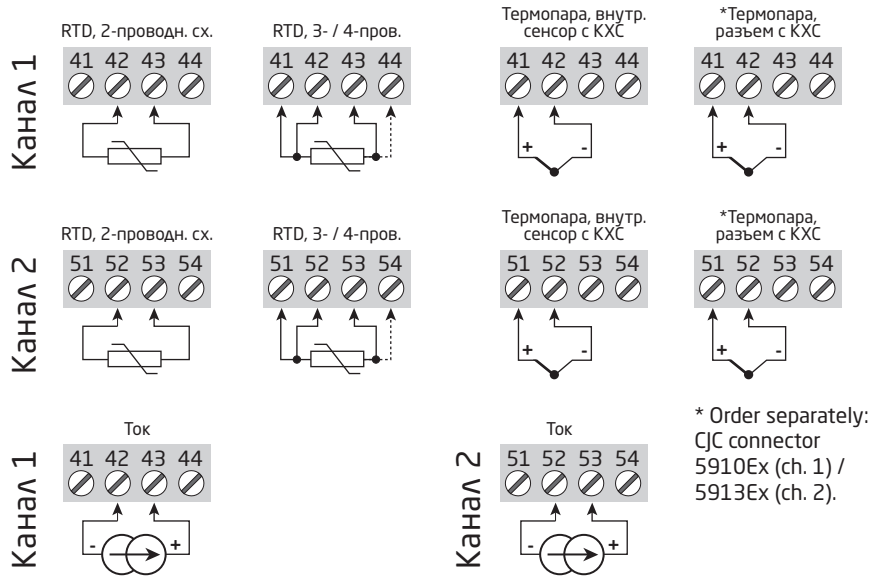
Канал 1

RTD, 2-проводн. сх.

41 42 43 44

RTD, 3- / 4-пров.

41 42 43 44

Термопара, внутр. сенсор с КХС

41 42 43 44

+ -

*Термопара, разъем с КХС

41 42 43 44

+ -

Канал 2

RTD, 2-проводн. сх.

51 52 53 54

RTD, 3- / 4-пров.

51 52 53 54

Термопара, внутр. сенсор с КХС

51 52 53 54

+ -

*Термопара, разъем с КХС

51 52 53 54

+ -

Канал 1

Ток

41 42 43 44

- +

Канал 2

Ток

51 52 53 54

- +

* Order separately: CJC connector 5910Ex (ch. 1) / 5913Ex (ch. 2).